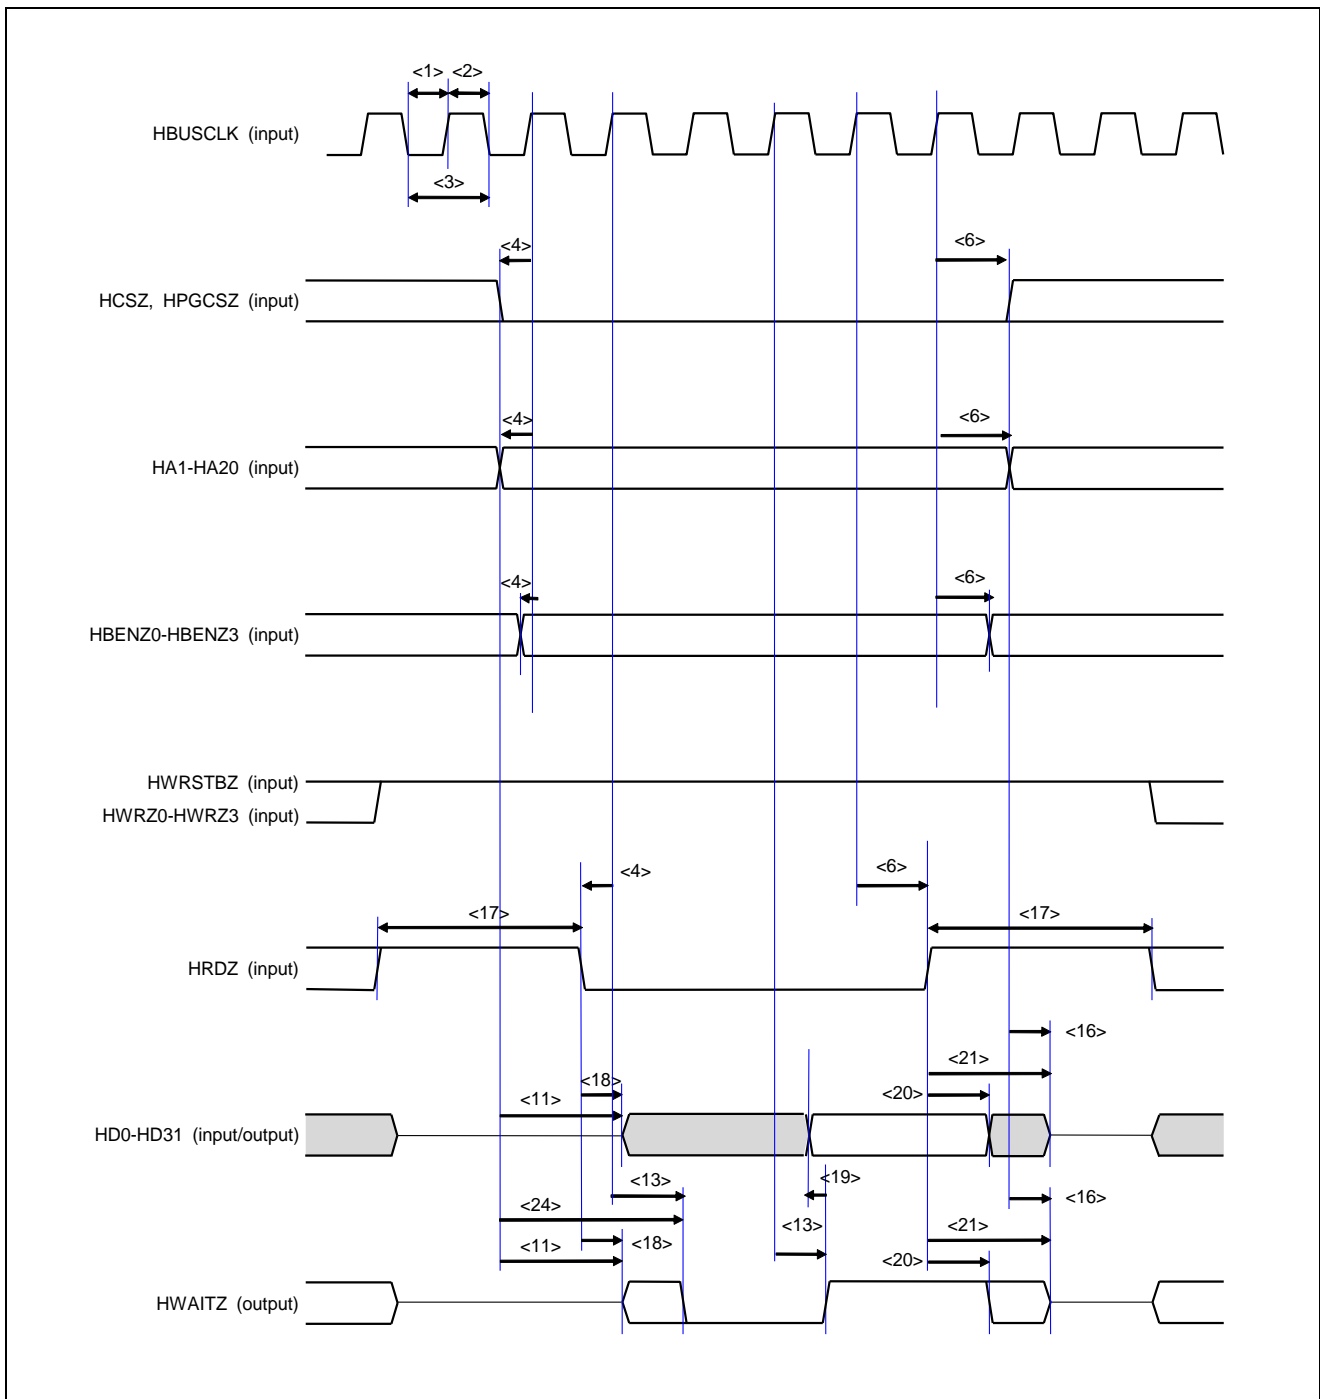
<1> <2>

HBUSCLK (input)

<3>

<4>

<6>

HCSZ, HPGCSZ (input)

<4>

<6>

HA1-HA20 (input)

<4>

<6>

HBENZ0-HBENZ3 (input)

HWRSTBZ (input)
HWRZ0-HWRZ3 (input)

<4>

<6>

<17>

<17>

HRDZ (input)

<16>

<21>

<18>

<20>

<11>

HD0-HD31 (input/output)

<13>

<19>

<16>

<24>

<13>

<21>

<11>

<18>

<20>

HWAITZ (output)